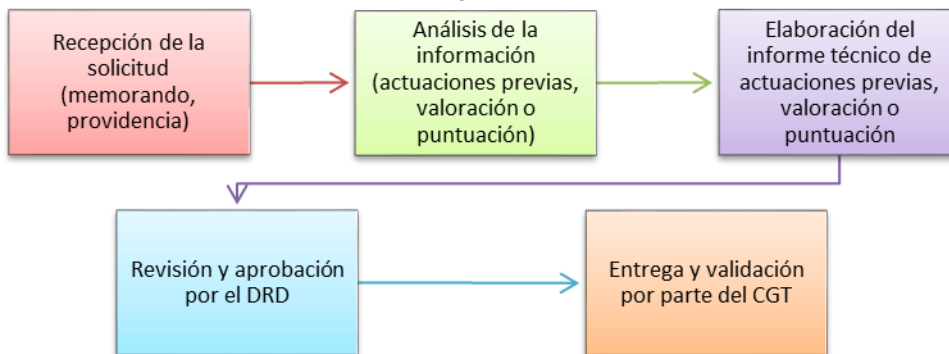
Recepción de la solicitud (memorando, providencia)

Análisis de la información (actuaciones previas, valoración o puntuación)

Elaboración del informe técnico de actuaciones previas, valoración o puntuación

Revisión y aprobación por el DRD

Entrega y validación por parte del CGT